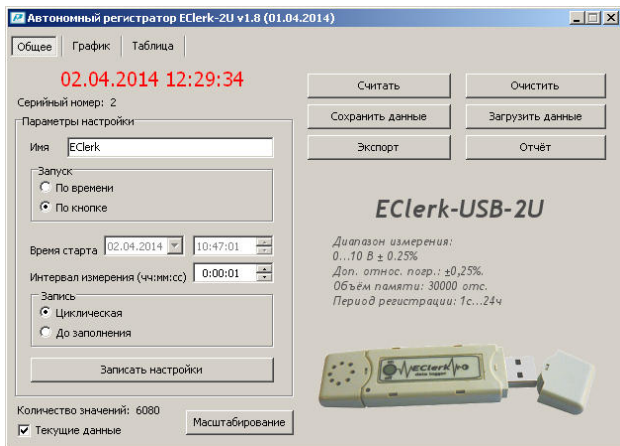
Автономный регистратор EClerk-2U v1.8 (01.04.2014)

Общее | График | Таблица

02.04.2014 12:29:34

Серийный номер: 2

Параметры настройки

Имя EClerk

Запуск
По времени
По кнопке

Время старта 02.04.2014 10:47:01

Интервал измерения (чч:мм:сс) 0:00:01

Запись
Циклическая
До заполнения

Записать настройки

Количество значений: 6080
Текущие данные

Масштабирование

Считать
Очистить
Сохранить данные
Загрузить данные
Экспорт
Отчёт

EClerk-USB-2U

Диапазон измерения:
0...10 В ± 0.25%
Доп. относ. погр.: ±0,25%.
Объём памяти: 30000 отс.
Период регистрации: 1с...24ч

EClerk